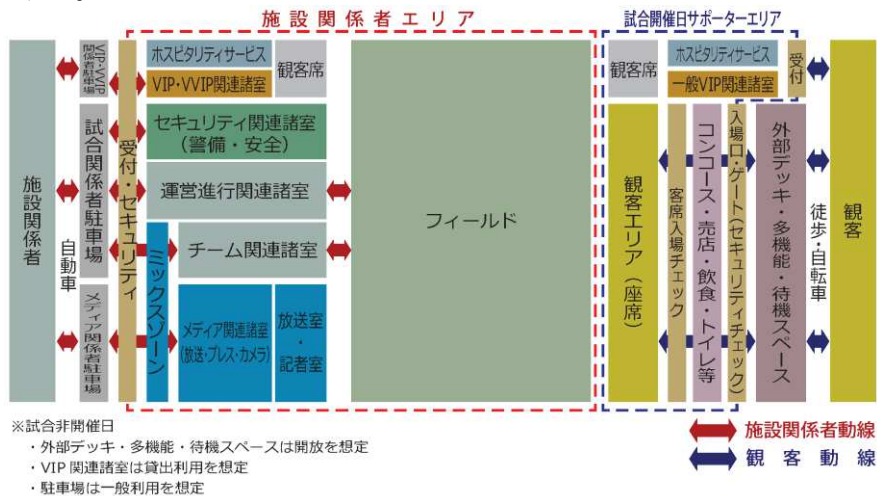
施設関係者エリア

試合開催日サポーターエリア

施設関係者

自動車

VIP・VVIP関係者駐車場

試合関係者駐車場

メディア関係者駐車場

受付・セキュリティ

ホスピタリティサービス

VIP・VVIP関連諸室

観客席

セキュリティ関連諸室（警備・安全）

運営進行関連諸室

ミックスゾーン

チーム関連諸室

メディア関連諸室（放送・プレス・カメラ）

放送室・記者室

フィールド

観客席

ホスピタリティサービス

一般VIP関連諸室

受付

観客エリア（座席）

客席入場チェック

コンコース・売店・飲食・トイレ等

入場口・ゲート（セキュリティチェック）

外部デッキ・多機能・待機スペース

徒歩・自転車

観客

※試合非開催日
・外部デッキ・多機能・待機スペースは開放を想定
・VIP関連諸室は貸出利用を想定
・駐車場は一般利用を想定

施設関係者動線

観客動線